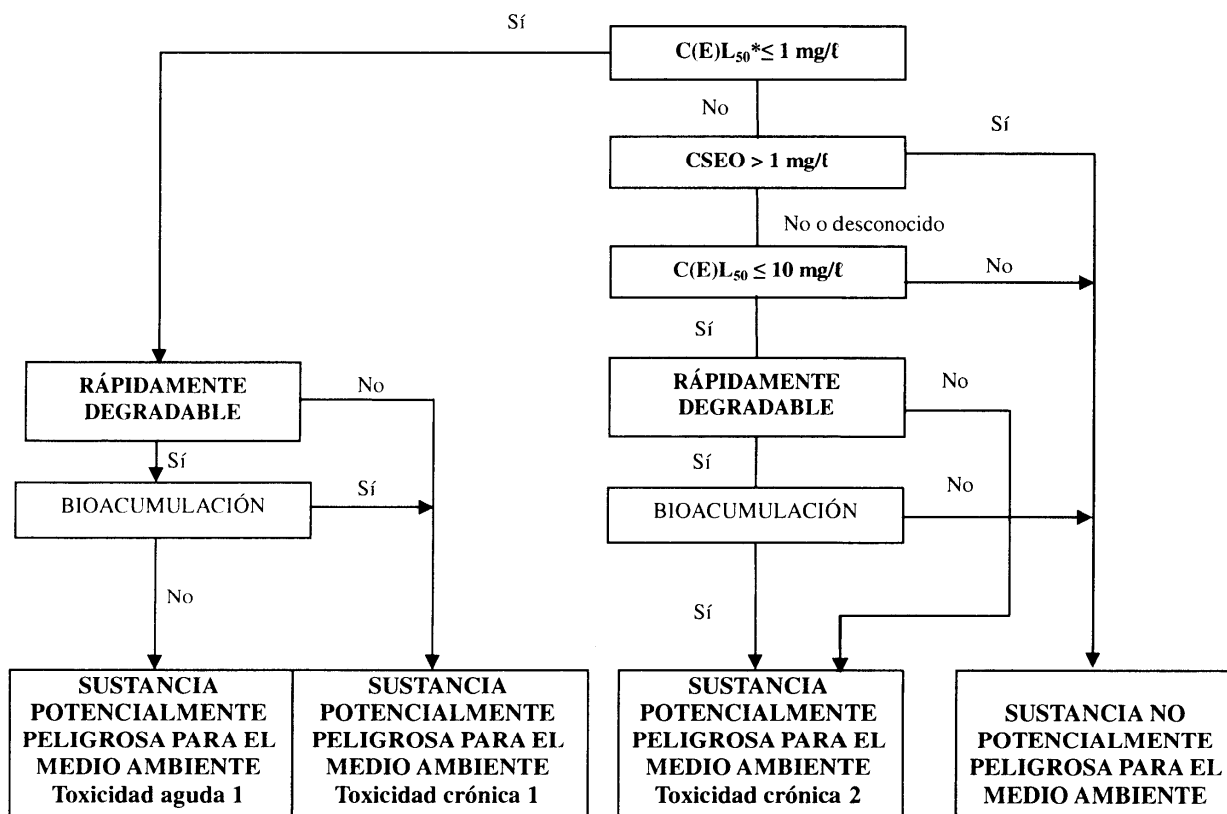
Sí

$C(E)L_{50}$*≤ 1 mg/ℓ

No

Sí

CSEO > 1 mg/ℓ

No o desconocido

$C(E)L_{50}$ ≤ 10 mg/ℓ

No

Sí

RÁPIDAMENTE DEGRADABLE

No

Sí

BIOACUMULACIÓN

Sí

No

RÁPIDAMENTE DEGRADABLE

No

Sí

BIOACUMULACIÓN

No

Sí

SUSTANCIA POTENCIALMENTE PELIGROSA PARA EL MEDIO AMBIENTE Toxicidad aguda 1

SUSTANCIA POTENCIALMENTE PELIGROSA PARA EL MEDIO AMBIENTE Toxicidad crónica 1

SUSTANCIA POTENCIALMENTE PELIGROSA PARA EL MEDIO AMBIENTE Toxicidad crónica 2

SUSTANCIA NO POTENCIALMENTE PELIGROSA PARA EL MEDIO AMBIENTE